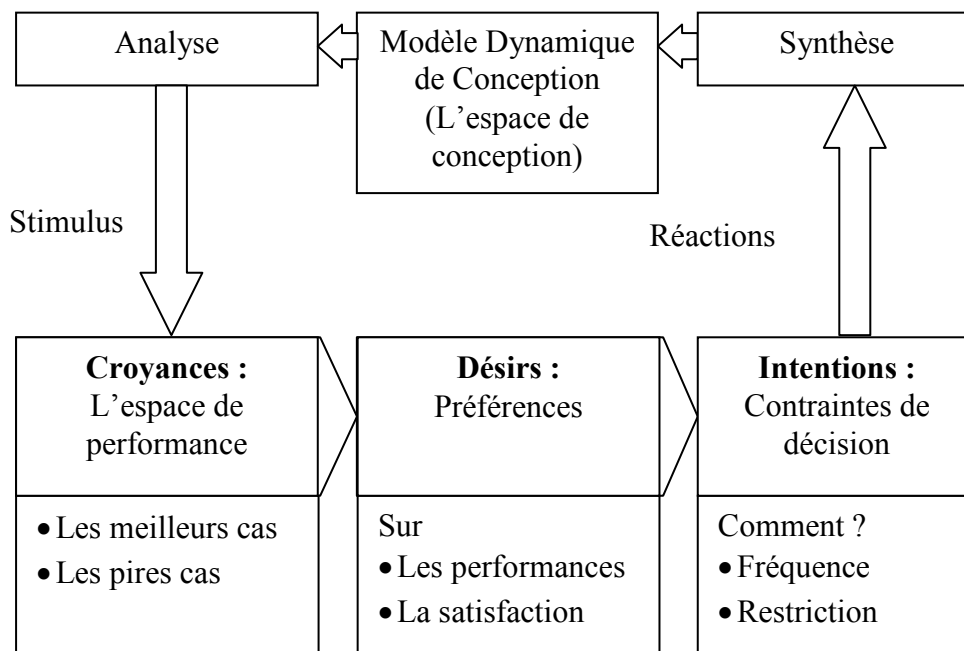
Analyse

Modèle Dynamique de Conception (L'espace de conception)

Synthèse

Stimulus

Réactions

**Croyances :** L'espace de performance

- Les meilleurs cas
- Les pires cas

**Désirs :** Préférences

Sur
- Les performances
- La satisfaction

**Intentions :** Contraintes de décision

Comment ?
- Fréquence
- Restriction